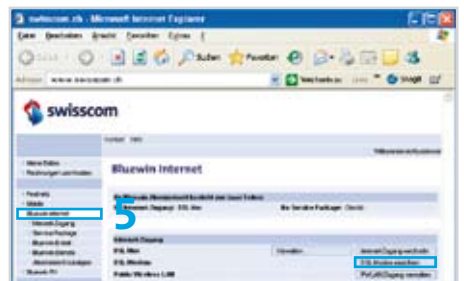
swisscom.ch - Microsoft Internet Explorer

Datei Bearbeiten Ansicht Favoriten Extras ?

Zurück Suchen Favoriten

Adresse www.swisscom.ch

swisscom

Bluewin Internet

Meine Daten
Rechnungen und Kosten

Festnetz
Mobile
Bluewin Internet
Internet-Zugang
Service Package
Bluewin E-mail
Bluewin Services
Bluewin TV

5

DSL Max
DSL Wireless
Public Wireless LAN

Internet-Zugang wechseln
DSL Modem wechseln
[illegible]